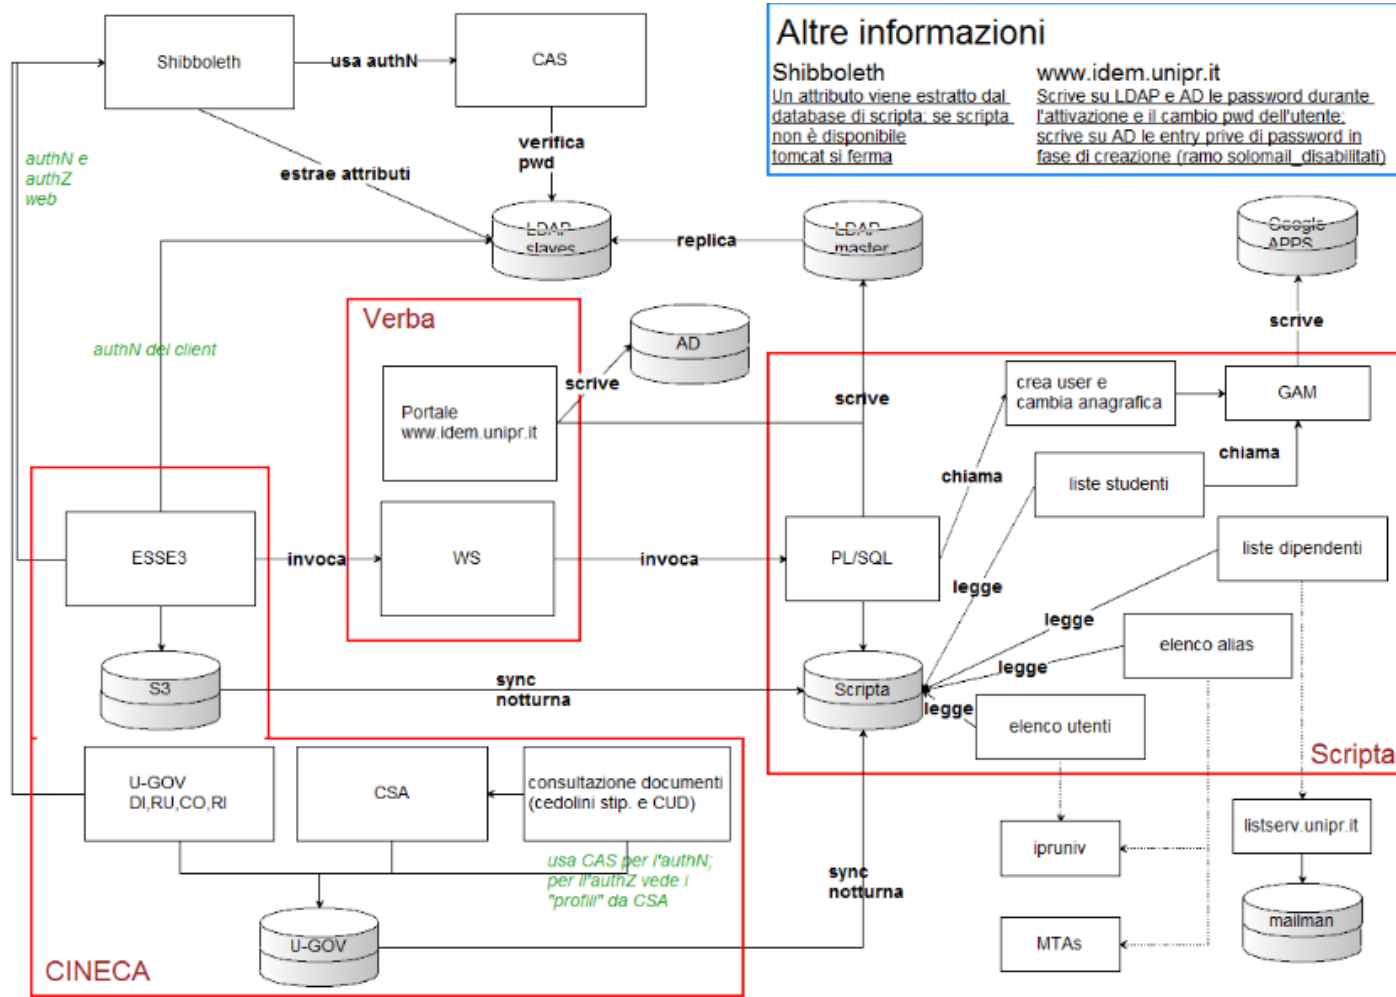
Altre informazioni

Shibboleth
Un attributo viene estratto dal database di scripta: se scripta non è disponibile tomcat si ferma

www.idem.unipr.it
Scrive su LDAP e AD le password durante l'attivazione e il cambio pwd dell'utente; scrive su AD le entry prive di password in fase di creazione (ramo solomail_disabilitati)

Shibboleth

usa authN

CAS

verifica pwd

estrae attributi

authN e authZ web

LDAP slaves

replica

LDAP master

Google APPS

authN del client

Verba

AD

scrive

Portale www.idem.unipr.it

scrive

scrive

crea user e cambia anagrafica

GAM

chiama

chiama

liste studenti

ESSE3

invoca

WS

invoca

PL/SQL

liste dipendenti

legge

legge

elenco alias

S3

sync notturna

Scripta

legge

legge

elenco utenti

Scripta

U-GOV DI,RU,CO,RI

CSA

consultazione documenti (cedolini stip. e CUD)

listserv.unipr.it

usa CAS per l'authN; per l'authZ vede i "profili" da CSA

ipruniv

sync notturna

mailman

U-GOV

MTAs

CINECA